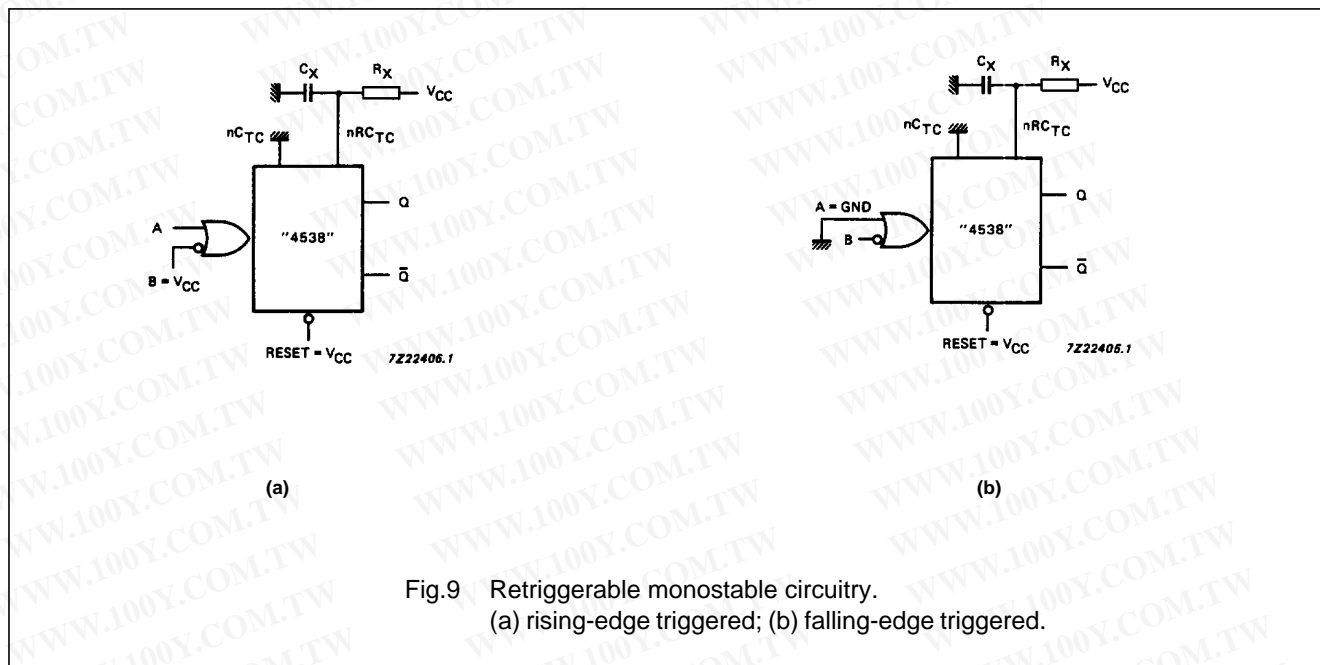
$C_X$ $R_X$ $V_{CC}$
$nC_{TC}$ $nRC_{TC}$
A
B = $V_{CC}$
"4538"
Q
$\bar{Q}$
RESET = $V_{CC}$
7Z22406.1

(a)

$C_X$ $R_X$ $V_{CC}$
$nC_{TC}$ $nRC_{TC}$
A = GND
B
"4538"
Q
$\bar{Q}$
RESET = $V_{CC}$
7Z22405.1

(b)

Fig.9 Retriggerable monostable circuitry.
(a) rising-edge triggered; (b) falling-edge triggered.

WWW.100Y.COM.TW